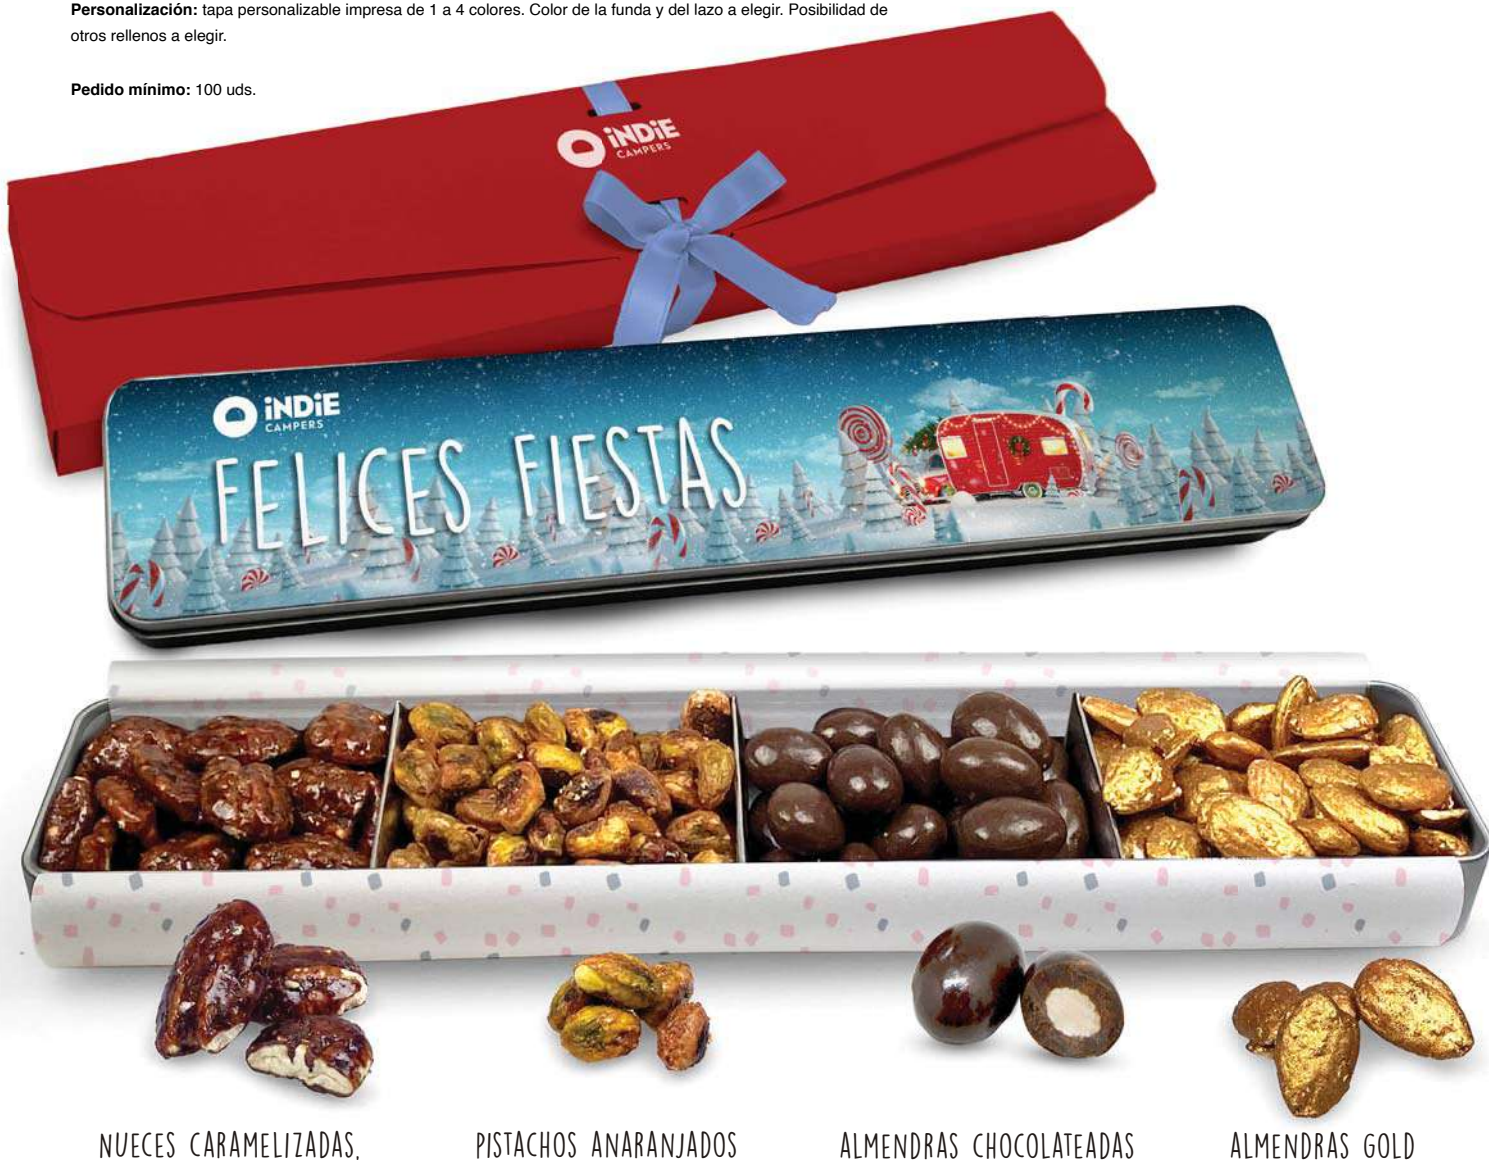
**Personalización:** tapa personalizable impresa de 1 a 4 colores. Color de la funda y del lazo a elegir. Posibilidad de otros rellenos a elegir.

**Pedido mínimo:** 100 uds.

iNDiE CAMPERS

iNDiE CAMPERS

FELICES FIESTAS

NUECES CARAMELIZADAS,

PISTACHOS ANARANJADOS

ALMENDRAS CHOCOLATEADAS

ALMENDRAS GOLD